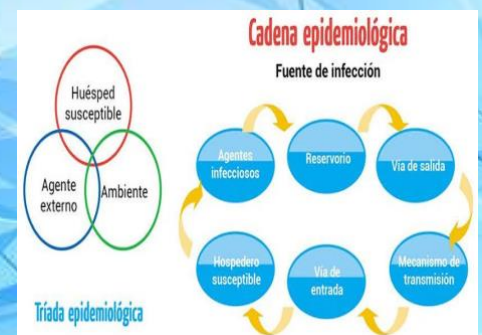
Cadena epidemiológica

Fuente de infección

Huésped susceptible

Agente externo

Ambiente

Tríada epidemiológica

Agentes infecciosos

Reservorio

Vía de salida

Mecanismo de transmisión

Vía de entrada

Hospedero susceptible